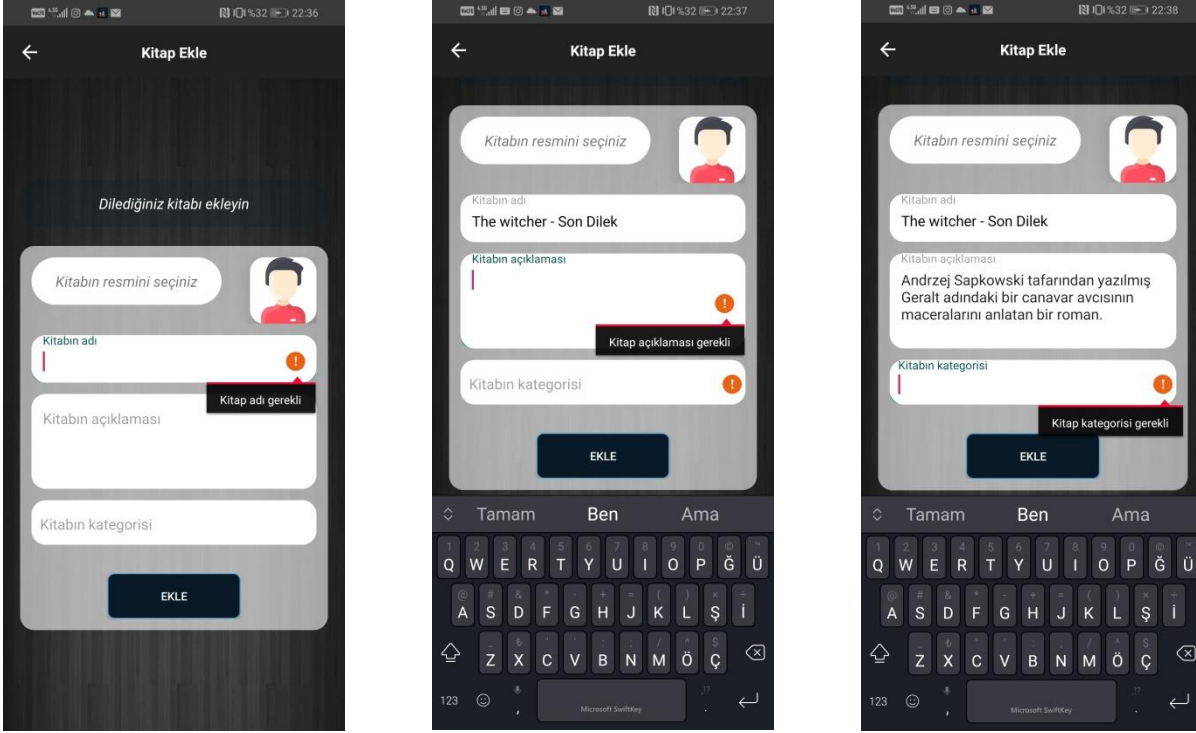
%32 22:36

Kitap Ekle

Dilediğiniz kitabı ekleyin

Kitabın resmini seçiniz

Kitabın adı

Kitap adı gerekli

Kitabın açıklaması

Kitabın kategorisi

EKLE

%32 22:37

Kitap Ekle

Kitabın resmini seçiniz

Kitabın adı
The witcher - Son Dilek

Kitabın açıklaması

Kitap açıklaması gerekli

Kitabın kategorisi

EKLE

Tamam Ben Ama

Q W E R T Y U I O P Ğ Ü
A S D F G H J K L Ş İ
Z X C V B N M Ö Ç
123 Microsoft SwiftKey

%32 22:38

Kitap Ekle

Kitabın resmini seçiniz

Kitabın adı
The witcher - Son Dilek

Kitabın açıklaması
Andrzej Sapkowski tafarından yazılmış Geralt adındaki bir canavar avcısının maceralarını anlatan bir roman.

Kitabın kategorisi

Kitap kategorisi gerekli

EKLE

Tamam Ben Ama

Q W E R T Y U I O P Ğ Ü
A S D F G H J K L Ş İ
Z X C V B N M Ö Ç
123 Microsoft SwiftKey